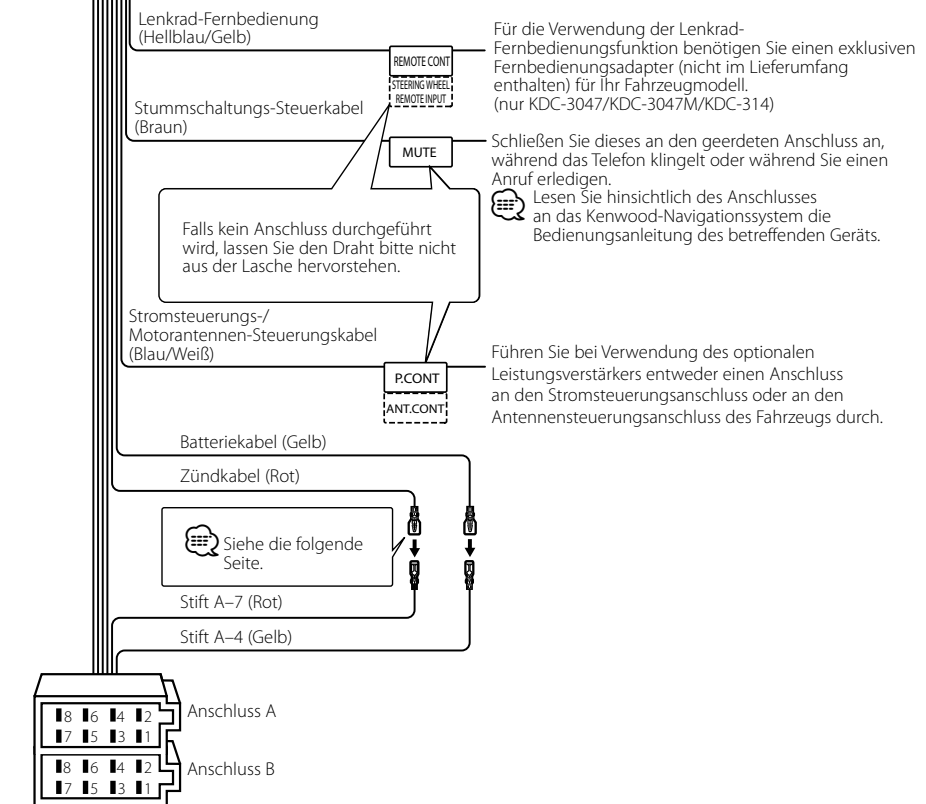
Lenkrad-Fernbedienung (Hellblau/Gelb)

REMOTE CONT

STEERING WHEEL REMOTE INPUT

Für die Verwendung der Lenkrad-Fernbedienungsfunktion benötigen Sie einen exklusiven Fernbedienungsadapter (nicht im Lieferumfang enthalten) für Ihr Fahrzeugmodell. (nur KDC-3047/KDC-3047M/KDC-314)

Stummschaltungs-Steuerkabel (Braun)

MUTE

Schließen Sie dieses an den geerdeten Anschluss an, während das Telefon klingelt oder während Sie einen Anruf erledigen.

Lesen Sie hinsichtlich des Anschlusses an das Kenwood-Navigationssystem die Bedienungsanleitung des betreffenden Geräts.

Falls kein Anschluss durchgeführt wird, lassen Sie den Draht bitte nicht aus der Lasche hervorstehen.

Stromsteuerungs-/ Motorantennen-Steuerungskabel (Blau/Weiß)

P.CONT

ANT.CONT

Führen Sie bei Verwendung des optionalen Leistungsverstärkers entweder einen Anschluss an den Stromsteuerungsanschluss oder an den Antennensteuerungsanschluss des Fahrzeugs durch.

Batteriekabel (Gelb)

Zündkabel (Rot)

Siehe die folgende Seite.

Stift A–7 (Rot)

Stift A–4 (Gelb)

8 6 4 2
7 5 3 1

Anschluss A

8 6 4 2
7 5 3 1

Anschluss B